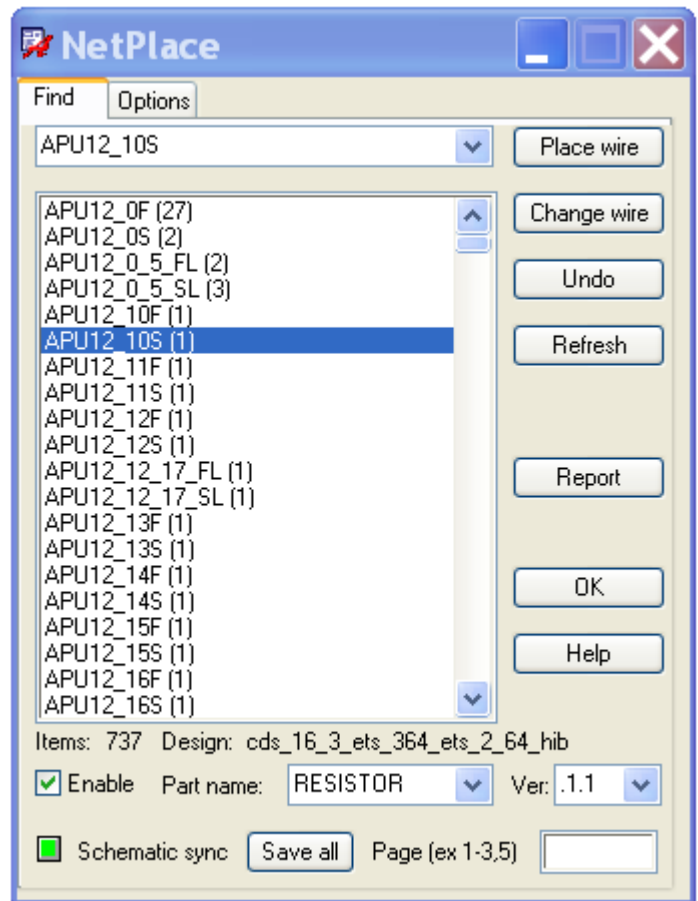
NetPlace

Find
Options

APU12_10S

Place wire

APU12_0F (27)
APU12_0S (2)
APU12_0_5_FL (2)
APU12_0_5_SL (3)
APU12_10F (1)
APU12_10S (1)
APU12_11F (1)
APU12_11S (1)
APU12_12F (1)
APU12_12S (1)
APU12_12_17_FL (1)
APU12_12_17_SL (1)
APU12_13F (1)
APU12_13S (1)
APU12_14F (1)
APU12_14S (1)
APU12_15F (1)
APU12_15S (1)
APU12_16F (1)
APU12_16S (1)

Change wire
Undo
Refresh
Report
OK
Help

Items: 737 Design: cds_16_3_ets_364_ets_2_64_hib

Enable Part name: RESISTOR Ver: .1.1

Schematic sync Save all Page (ex 1-3,5)